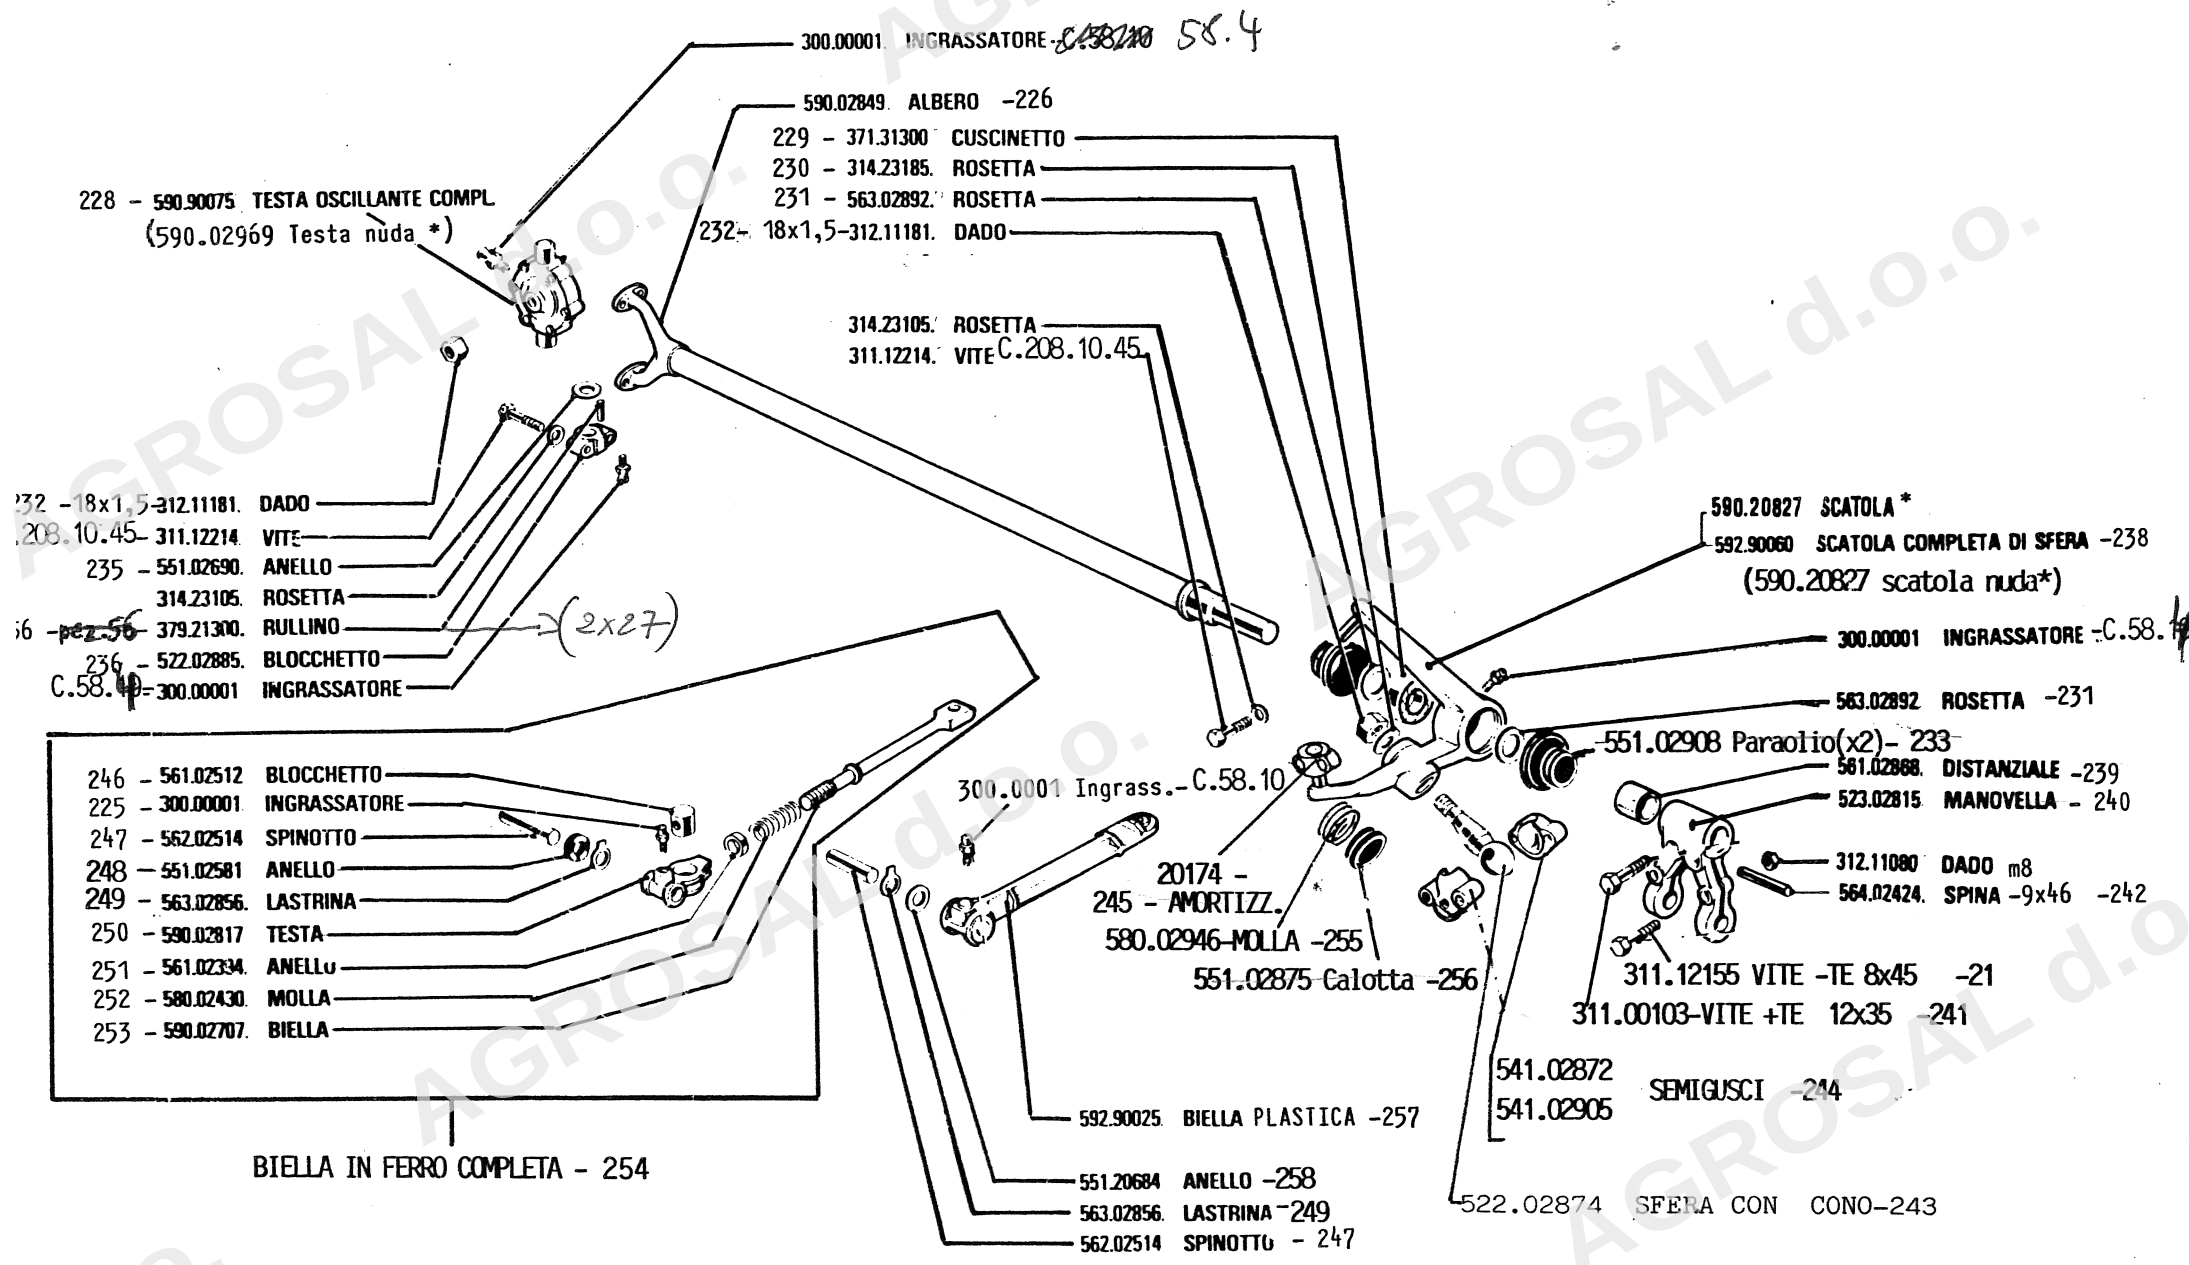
300.00001 INGRASSATORE C.58.10 58.4

590.02849 ALBERO -226

229 - 371.31300 CUSCINETTO
230 - 314.23185 ROSETTA
231 - 563.02892 ROSETTA
232 - 18x1,5-312.11181 DADO

228 - 590.90075 TESTA OSCILLANTE COMPL.
(590.02969 Testa nuda *)

314.23105 ROSETTA
311.12214 VITE C.208.10.45

232 - 18x1,5-312.11181 DADO
208.10.45 - 311.12214 VITE
235 - 551.02690 ANELLO
314.23105 ROSETTA
56 - pez 56 - 379.21300 RULLINO (2x27)
236 - 522.02885 BLOCCHETTO
C.58.10 - 300.00001 INGRASSATORE

590.20827 SCATOLA *
592.90060 SCATOLA COMPLETA DI SFERA -238
(590.20827 scatola nuda*)

300.00001 INGRASSATORE - C.58.10
563.02892 ROSETTA -231
551.02908 Paraolio(x2)- 233
561.02868 DISTANZIALE -239
523.02815 MANOVELLA - 240
312.11080 DADO m8
564.02424 SPINA -9x46 -242

246 - 561.02512 BLOCCHETTO
225 - 300.00001 INGRASSATORE
247 - 562.02514 SPINOTTO
248 - 551.02581 ANELLO
249 - 563.02856 LASTRINA
250 - 590.02817 TESTA
251 - 561.02334 ANELLO
252 - 580.02430 MOLLA
253 - 590.02707 BIELLA

300.0001 Ingrass.- C.58.10
20174 -
245 - AMORTIZZ.
580.02946-MOLLA -255
551.02875 Calotta -256

311.12155 VITE -TE 8x45 -21
311.00103-VITE +TE 12x35 -241

541.02872
541.02905 SEMIGUSCI -244

592.90025 BIELLA PLASTICA -257

BIELLA IN FERRO COMPLETA - 254

551.20684 ANELLO -258
563.02856 LASTRINA -249
562.02514 SPINOTTO - 247

522.02874 SFERA CON CONO-243

AGROSAL d.o.o.